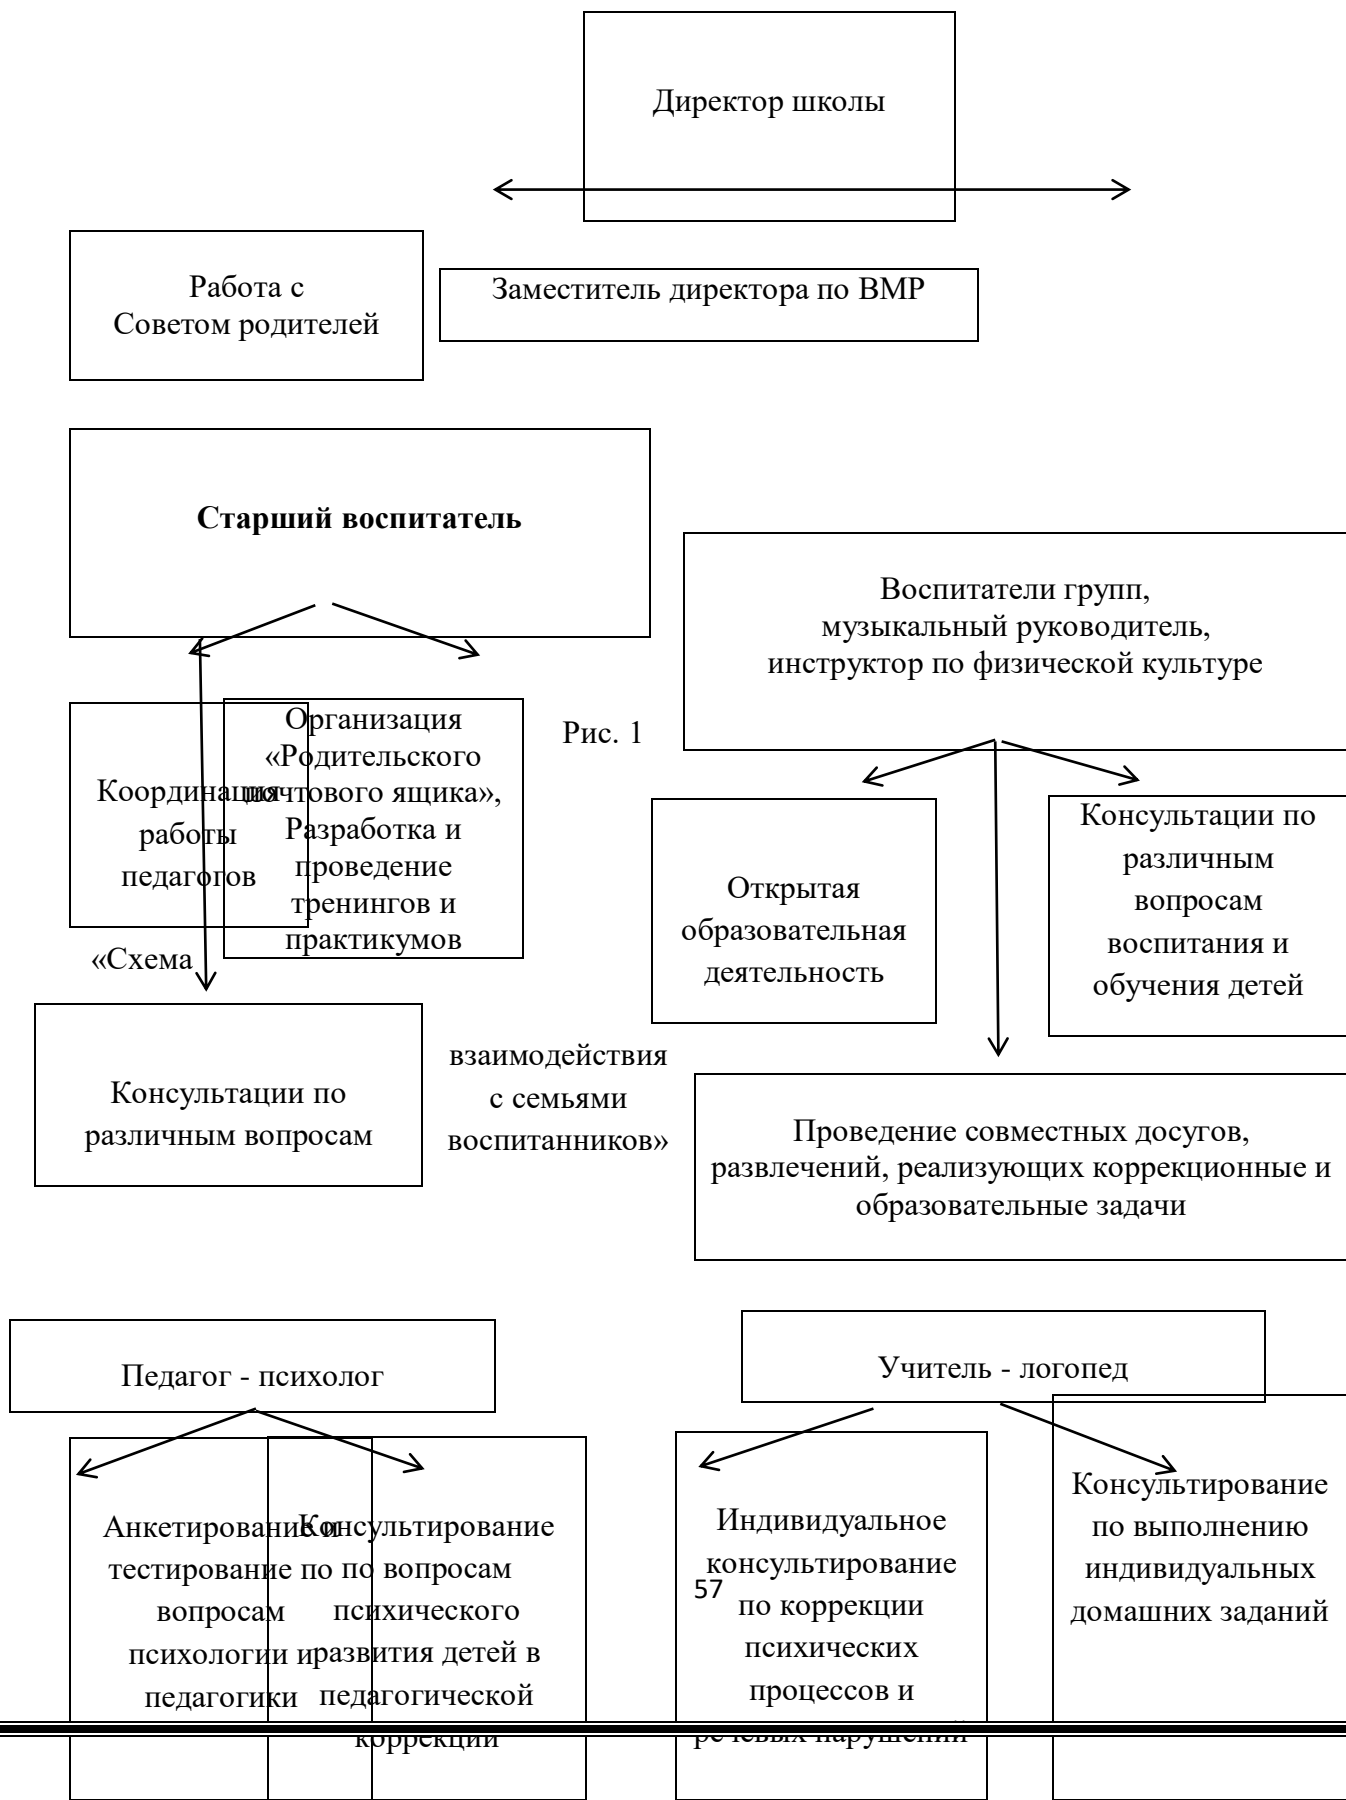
Директор школы

Работа с Советом родителей

Заместитель директора по ВМР

**Старший воспитатель**

Воспитатели групп, музыкальный руководитель, инструктор по физической культуре

Координация работы педагогов

Организация «Родительского почтового ящика», Разработка и проведение тренингов и практикумов

Рис. 1

«Схема взаимодействия с семьями воспитанников»

Открытая образовательная деятельность

Консультации по различным вопросам воспитания и обучения детей

Консультации по различным вопросам

Проведение совместных досугов, развлечений, реализующих коррекционные и образовательные задачи

Педагог - психолог

Учитель - логопед

Анкетирование и тестирование по вопросам психологии и педагогики

Консультирование по вопросам психического развития детей в педагогической коррекции

Индивидуальное консультирование по коррекции психических процессов и речевых нарушений

Консультирование по выполнению индивидуальных домашних заданий

57